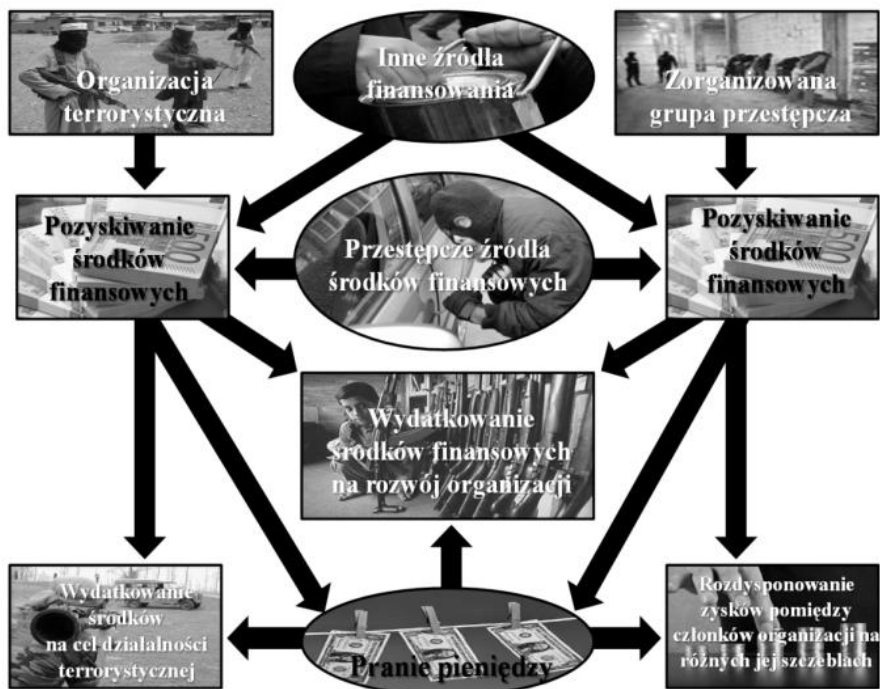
Organizacja terrorystyczna

Inne źródła finansowania

Zorganizowana grupa przestępcza

Pozyskiwanie środków finansowych

Przestępcze źródła środków finansowych

Pozyskiwanie środków finansowych

Wydatkowanie środków finansowych na rozwój organizacji

Wydatkowanie środków na cel działalności terrorystycznej

Pranie pieniędzy

Rozdysponowanie zysków pomiędzy członków organizacji na różnych jej szczeblach